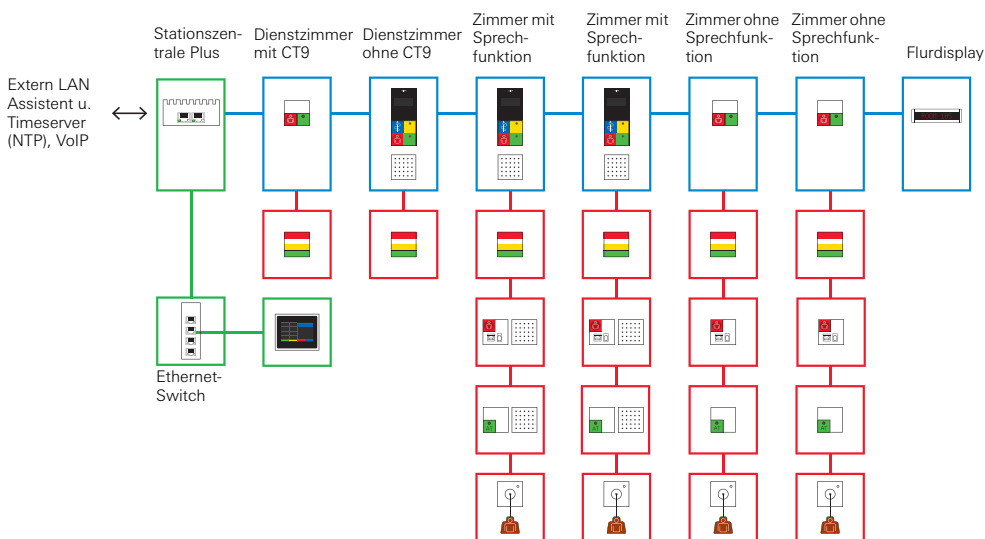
Extern LAN Assistent u. Timeserver (NTP), VoIP

Stationszentrale Plus

Dienstzimmer mit CT9

Dienstzimmer ohne CT9

Zimmer mit Sprechfunktion

Zimmer mit Sprechfunktion

Zimmer ohne Sprechfunktion

Zimmer ohne Sprechfunktion

Flurdisplay

Ethernet-Switch